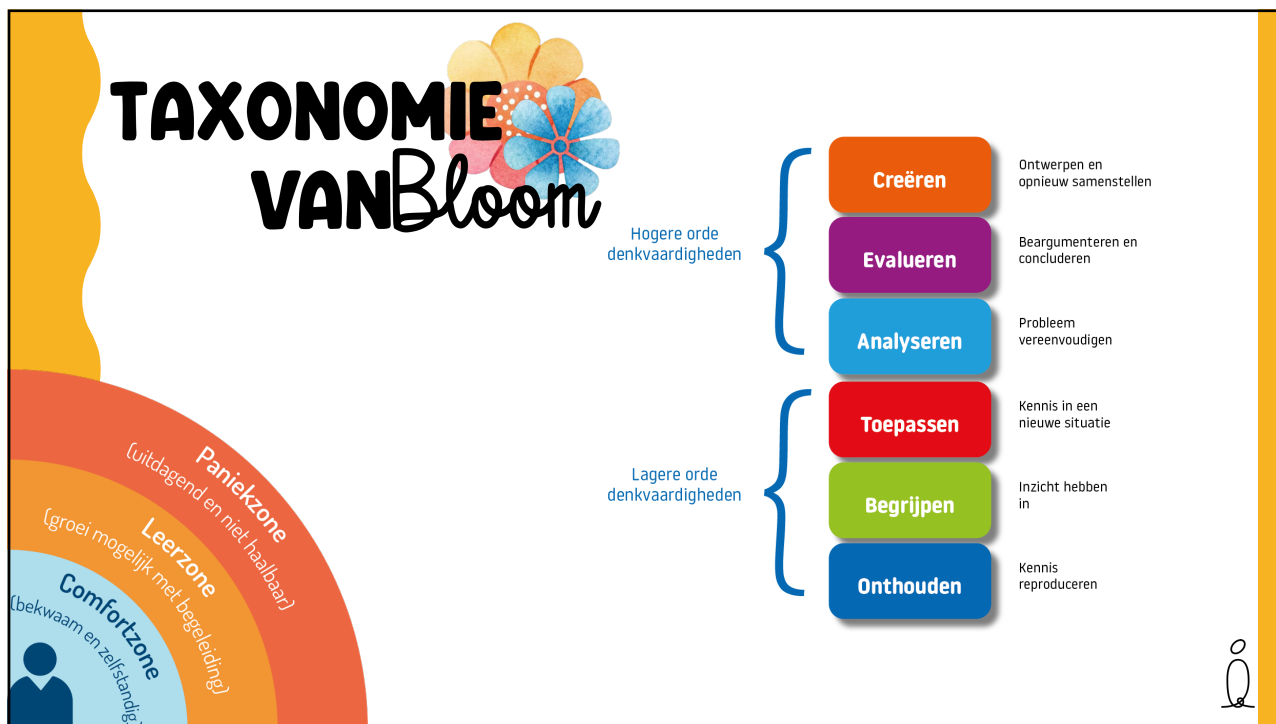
TAXONOMIE VAN Bloom

Hogere orde denkvaardigheden

Creëren
Ontwerpen en opnieuw samenstellen

Evalueren
Beargumenteren en concluderen

Analyseren
Probleem vereenvoudigen

Lagere orde denkvaardigheden

Toepassen
Kennis in een nieuwe situatie

Begrijpen
Inzicht hebben in

Onthouden
Kennis reproduceren

Paniekzone
(uitdagend en niet haalbaar)

Leerzone
(groei mogelijk met begeleiding)

Comfortzone
(bekwaam en zelfstandig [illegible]